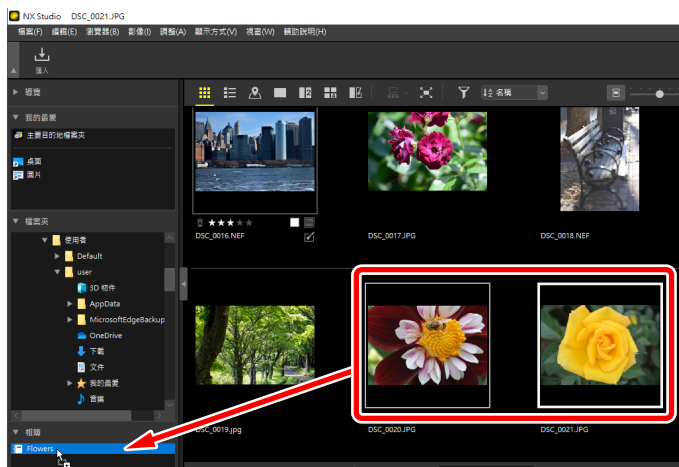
NX Studio DSC_0021.JPG

檔案(F) 編輯(E) 瀏覽器(B) 影像(I) 調整(A) 顯示方式(V) 視窗(W) 輔助說明(H)

匯入

瀏覽

我的最愛

主要目的地檔案夾

桌面

圖片

檔案夾

使用者

Default

user

3D 物件

AppData

MicrosoftEdgeBackup

OneDrive

下載

文件

我的最愛

音樂

相簿

Flowers

名稱

DSC_0016.NEF

DSC_0017.JPG

DSC_0018.NEF

DSC_0019.jpg

DSC_0020.JPG

DSC_0021.JPG